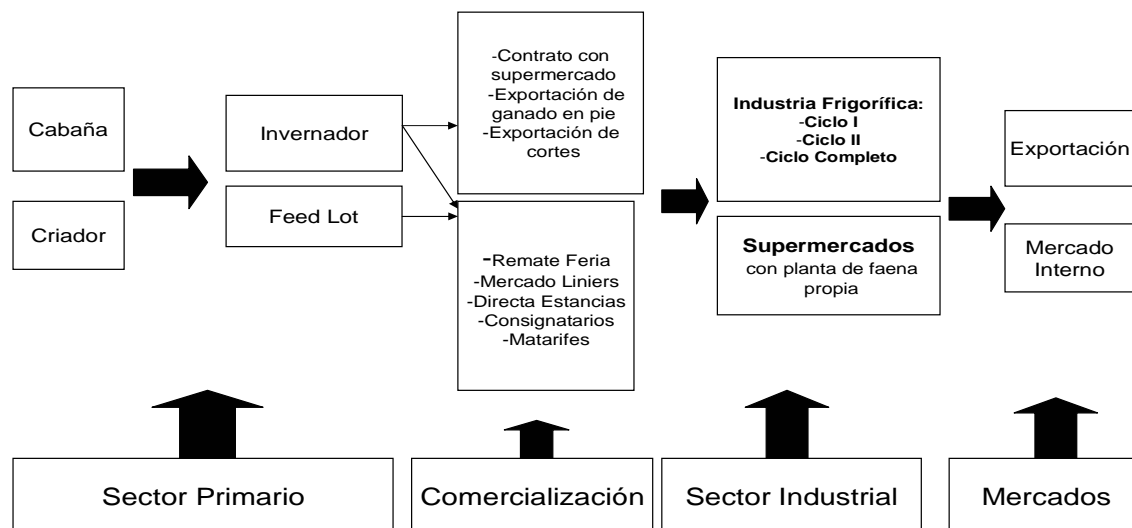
Cabaña

Criador

Invernador

Feed Lot

-Contrato con supermercado
-Exportación de ganado en pie
-Exportación de cortes

-Remate Feria
-Mercado Liniers
-Directa Estancias
-Consignatarios
-Matarifes

Industria Frigorífica:
-Ciclo I
-Ciclo II
-Ciclo Completo

Supermercados con planta de faena propia

Exportación

Mercado Interno

Sector Primario

Comercialización

Sector Industrial

Mercados